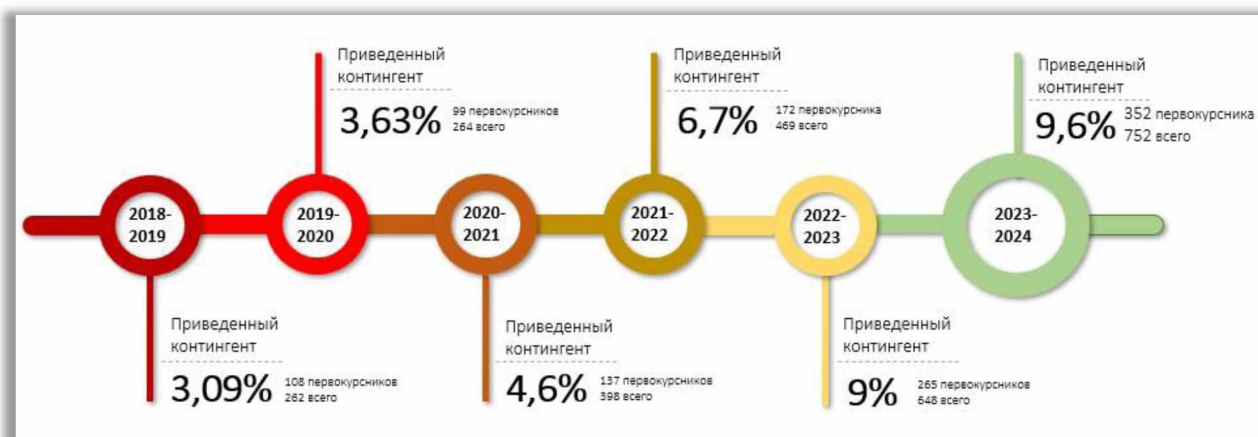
Приведенный контингент
3,63% 99 первокурсников 264 всего

Приведенный контингент
6,7% 172 первокурсника 469 всего

Приведенный контингент
9,6% 352 первокурсника 752 всего

2018-2019
2019-2020
2020-2021
2021-2022
2022-2023
2023-2024

Приведенный контингент
3,09% 108 первокурсников 262 всего

Приведенный контингент
4,6% 137 первокурсников 398 всего

Приведенный контингент
9% 265 первокурсников 648 всего